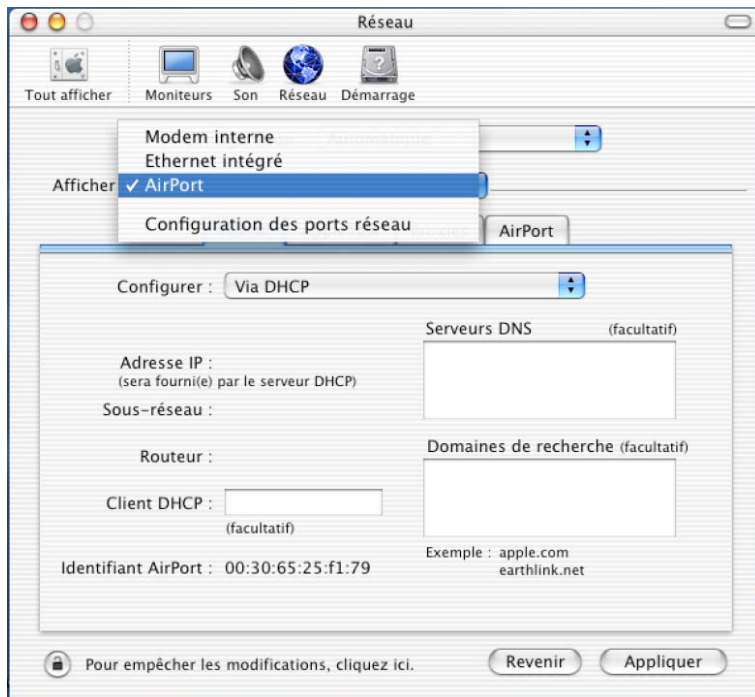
Réseau

Tout afficher
Moniteurs
Son
Réseau
Démarrage

Automatique

Modem interne
Ethernet intégré
Afficher ✓ AirPort
Configuration des ports réseau

AirPort

Configurer : Via DHCP

Serveurs DNS (facultatif)

Adresse IP :
(sera fourni(e) par le serveur DHCP)

Sous-réseau :

Domaines de recherche (facultatif)

Routeur :

Client DHCP :
(facultatif)

Exemple : apple.com
earthlink.net

Identifiant AirPort : 00:30:65:25:f1:79

Pour empêcher les modifications, cliquez ici.

Revenir
Appliquer